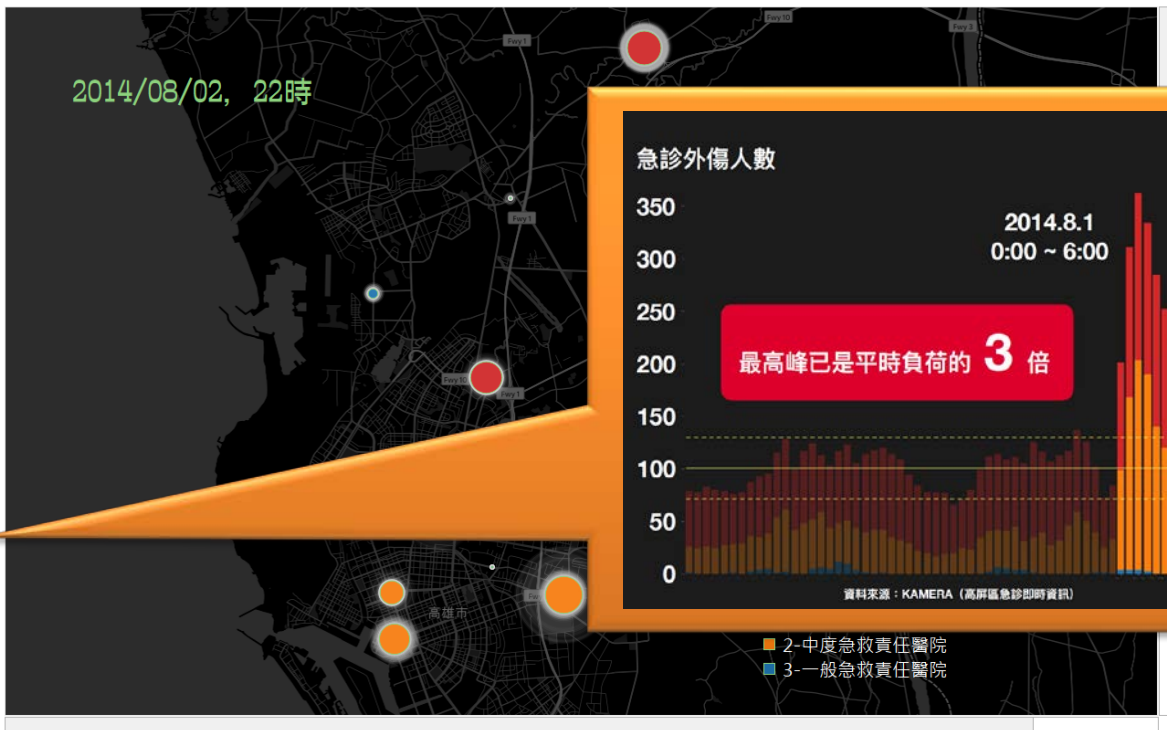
2014/08/02, 22時

Fwy 10
Fwy 1
Fwy 3
Fwy 1
Fwy 10
Fwy 1
高雄市

急診外傷人數

350
300
250
200
150
100
50
0

2014.8.1
0:00 ~ 6:00

最高峰已是平時負荷的 3 倍

資料來源:KAMERA(高屏區急診即時資訊)

2-中度急救責任醫院
3-一般急救責任醫院